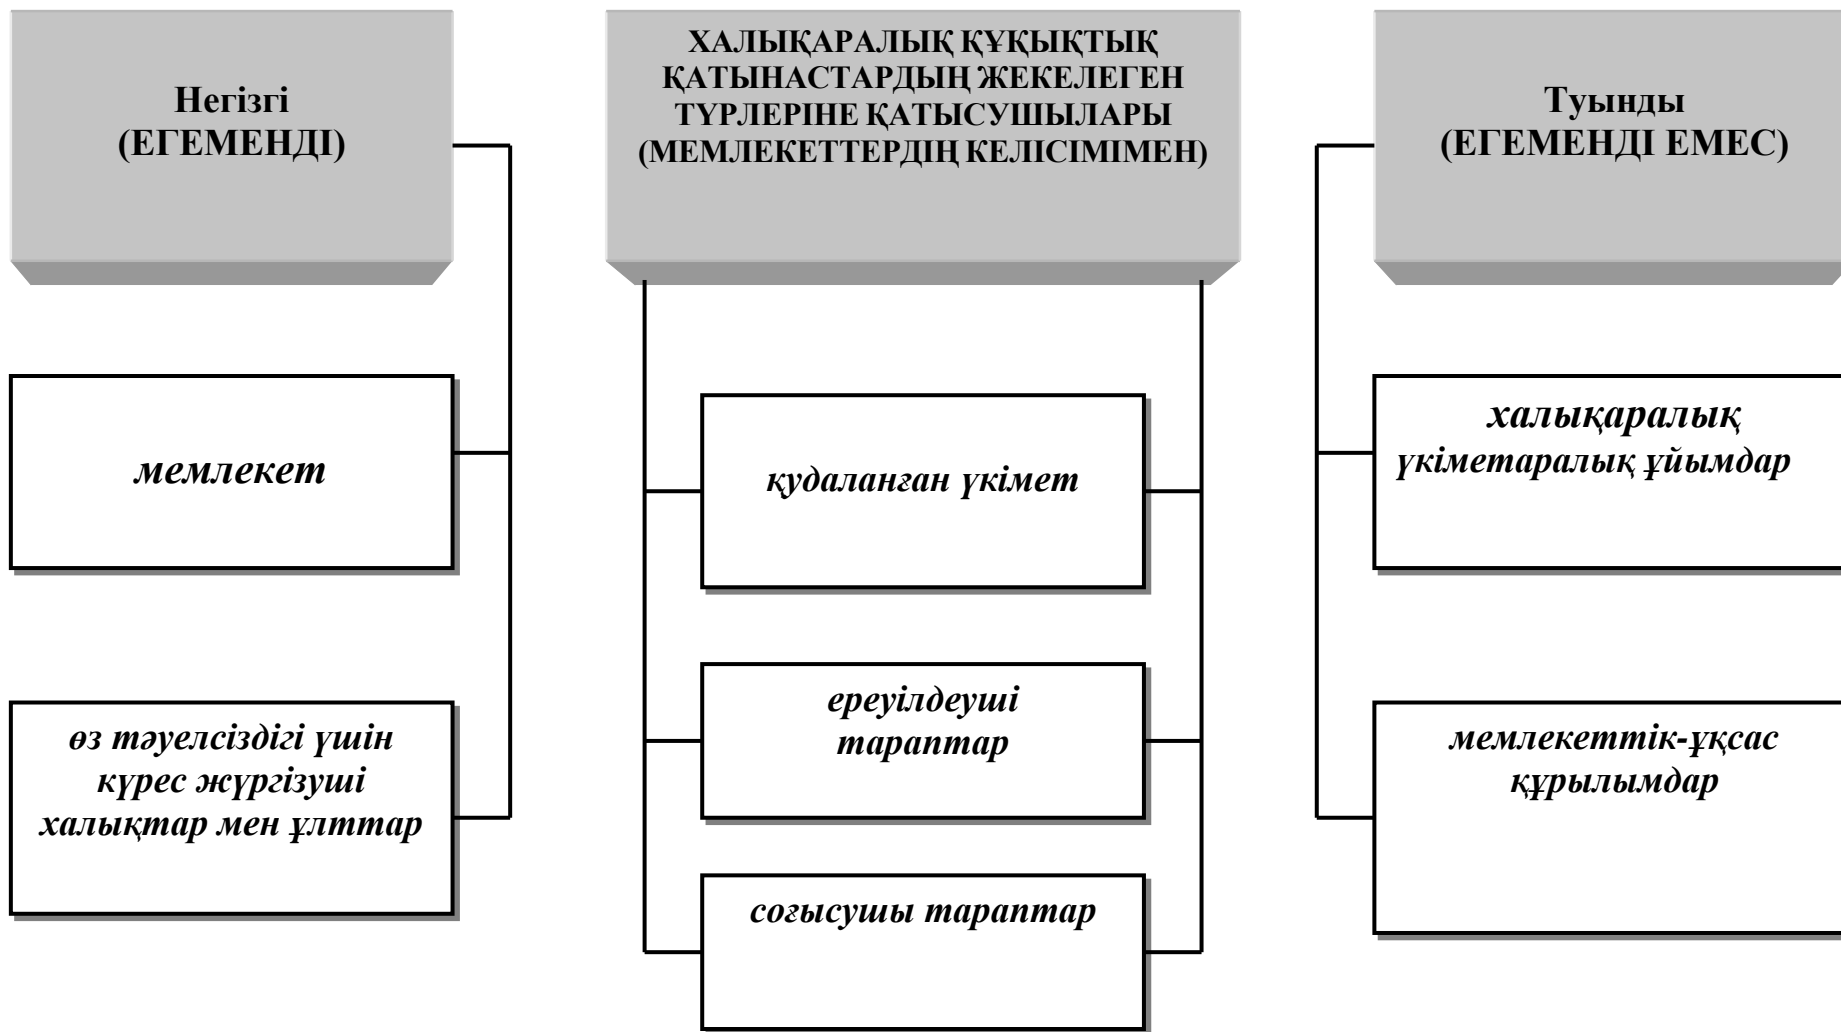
Негізгі
(ЕГЕМЕНДІ)

ХАЛЫҚАРАЛЫҚ ҚҰҚЫҚТЫҚ ҚАТЫНАСТАРДЫҢ ЖЕКЕЛЕГЕН ТҮРЛЕРІНЕ ҚАТЫСУШЫЛАРЫ (МЕМЛЕКЕТТЕРДІҢ КЕЛІСІМІМЕН)

Туынды
(ЕГЕМЕНДІ ЕМЕС)

мемлекет

өз тәуелсіздігі үшін күрес жүргізуші халықтар мен ұлттар

қудаланған үкімет

ереуілдеуші тараптар

соғысушы тараптар

халықаралық үкіметаралық ұйымдар

мемлекеттік-ұқсас құрылымдар